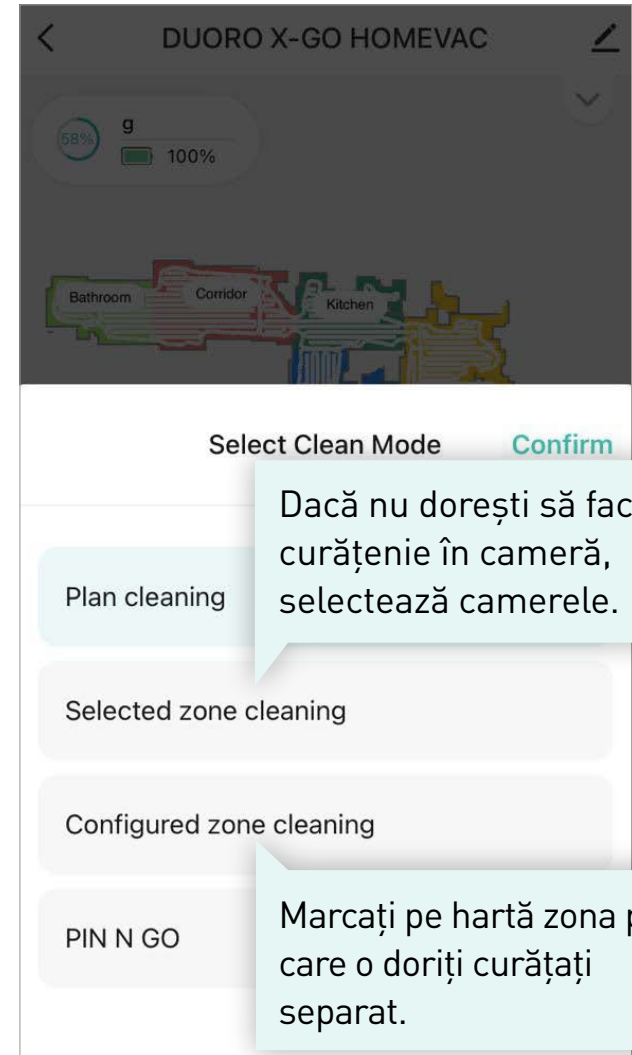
<
DUORO X-GO HOMEVAC

58%
g
100%

Bathroom
Corridor
Kitchen

Select Clean Mode
Confirm

Dacă nu dorești să fac
curățenie în cameră,
selectează camerele.

Plan cleaning

Selected zone cleaning

Configured zone cleaning

Marcați pe hartă zona p
care o doriți curățați
separat.

PIN N GO